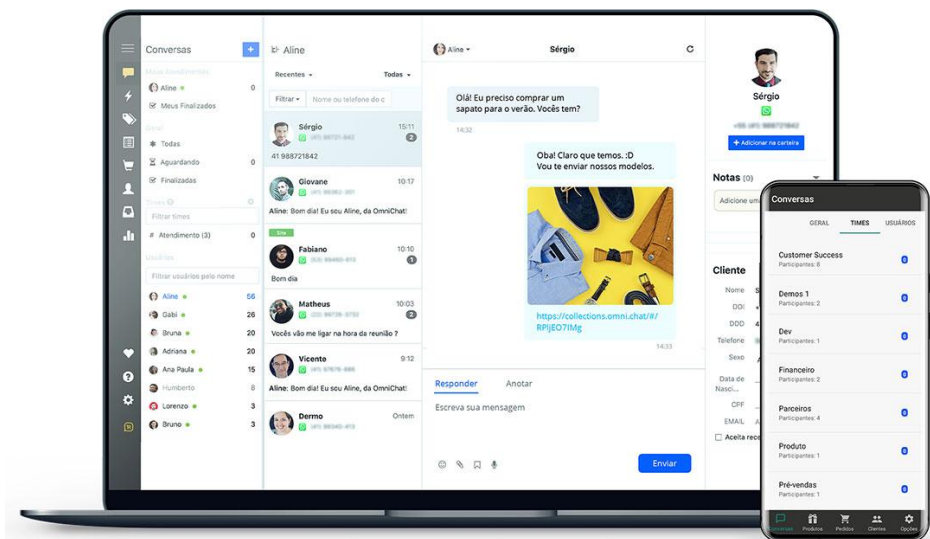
Conversas

Meus Atendimentos
Aline 0
Meus Finalizados

Geral
Todas
Aguardando 0
Finalizadas

Times 0
Filtrar times
Atendimento (3) 0

Usuários
Filtrar usuários pelo nome
Aline 56
Gabi 26
Bruna 20
Adriana 20
Ana Paula 15
Humberto 8
Lorenzo 3
Bruno 3

Aline
Recentes
Todas
Filtrar
Nome ou telefone do c

Sérgio 15:11
2
41 988721842

Giovane 10:17
Aline: Bom dia! Eu sou Aline, da OmniChat!

Site
Fabiano 10:10
1
Bom dia

Matheus 10:03
2
Vocês vão me ligar na hora da reunião ?

Vicente 9:12
Aline: Bom dia! Eu sou Aline, da OmniChat!

Dermo Ontem

Aline
Sérgio

Olá! Eu preciso comprar um sapato para o verão. Vocês tem?
14:32

Oba! Claro que temos. :D
Vou te enviar nossos modelos.

https://collections.omni.chat/#/RPJjEO7IMg
14:33

Responder
Anotar
Escreva sua mensagem
Enviar

Sérgio
Adicionar na carteira

Notas (0)
Adicione um

Cliente
Nome
DDI
DDD
Telefone
Sexo
Data de Nasci...
CPF
EMAIL
Aceita rece

Conversas
GERAL
TIMES
USUÁRIOS
Customer Success
Participantes: 8
0
Demos 1
Participantes: 2
0
Dev
Participantes: 1
0
Financeiro
Participantes: 2
0
Parceiros
Participantes: 4
0
Produto
Participantes: 1
0
Pré-vendas
Participantes: 1
0
Conversas
Produtos
Pedidos
Clientes
Opções